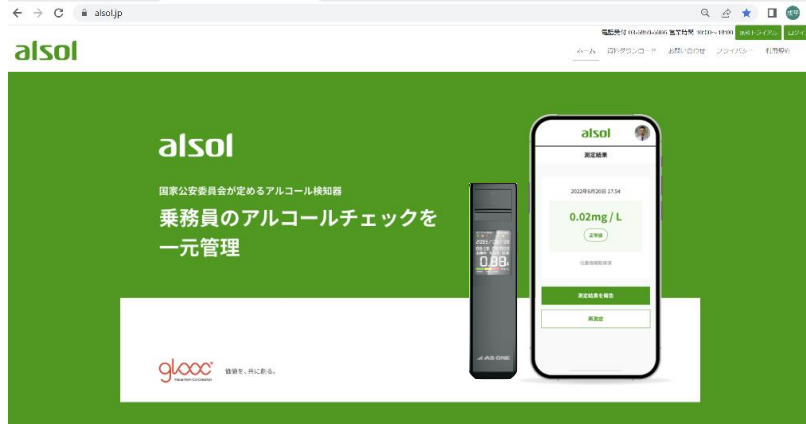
alsol.jp

電話受付 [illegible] 無料トライアル ログイン

alsol

ホーム 資料ダウンロード お問い合わせ プライバシー 利用規約

alsol

国家公安委員会が定めるアルコール検知器

乗務員のアルコールチェックを一元管理

alsol

測定結果

2022年6月20日 17:54

0.02mg / L

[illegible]

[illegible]

測定結果を報告

再測定

0.88

AS ONE

glooc

価値を、共に創る。